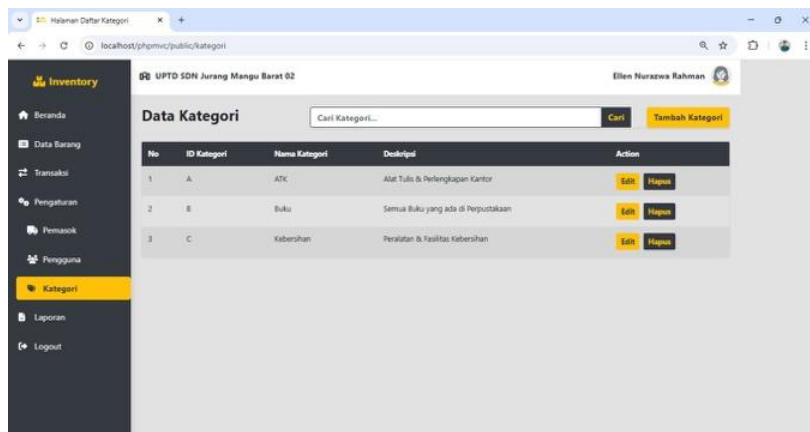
Halaman Daftar Kategori

localhost/phpmvc/public/kategori

Inventory

Beranda

Data Barang

Transaksi

Pengaturan

Pemasok

Pengguna

Kategori

Laporan

Logout

UPTD SDN Jurang Mangu Barat 02

Ellen Nurazwa Rahman

Data Kategori

Cari Kategori...

Cari

Tambah Kategori

| No | ID Kategori | Nama Kategori | Deskripsi | Action |
|---|---|---|---|---|
| 1 | A | ATK | Alat Tulis & Perlengkapan Kantor | Edit Hapus |
| 2 | B | Buku | Semua Buku yang ada di Perpustakaan | Edit Hapus |
| 3 | C | Kebersihan | Peralatan & Fasilitas Kebersihan | Edit Hapus |